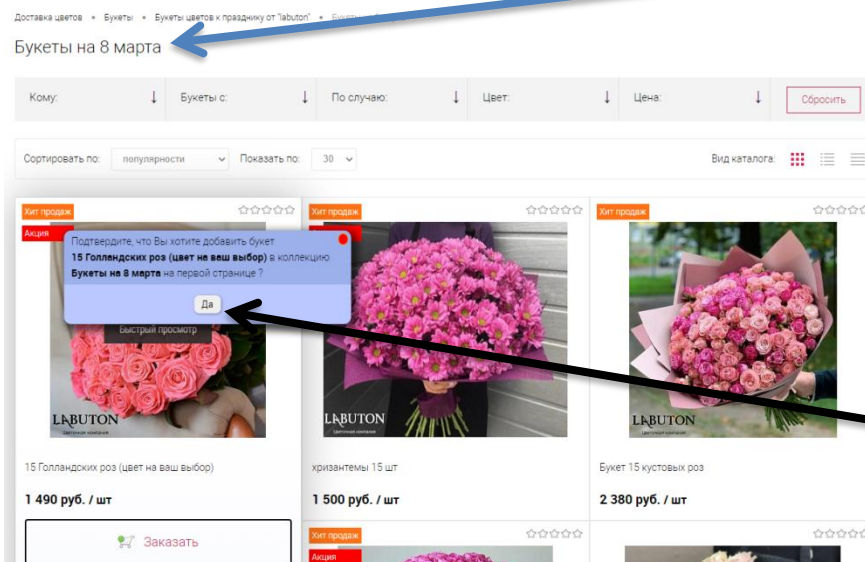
Доставка цветов • Букеты • Букеты цветов к празднику от "labuton" • Букеты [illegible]

Букеты на 8 марта

| Кому: | Букеты с: | По случаю: | Цвет: | Цена: | Сбросить |
|---|---|---|---|---|---|

Сортировать по: популярности Показать по: 30

Вид каталога:

Хит продаж
Акция

Подтвердите, что Вы хотите добавить букет **15 Голландских роз (цвет на ваш выбор)** в коллекцию **Букеты на 8 марта** на первой странице ?

Да

Быстрый просмотр

LABUTON
Цветочная компания

15 Голландских роз (цвет на ваш выбор)

1 490 руб. / шт

Заказать

Хит продаж

LABUTON
Цветочная компания

хризантемы 15 шт

1 500 руб. / шт

Хит продаж

LABUTON
Цветочная компания

Букет 15 кустовых роз

2 380 руб. / шт

Хит продаж
Акция